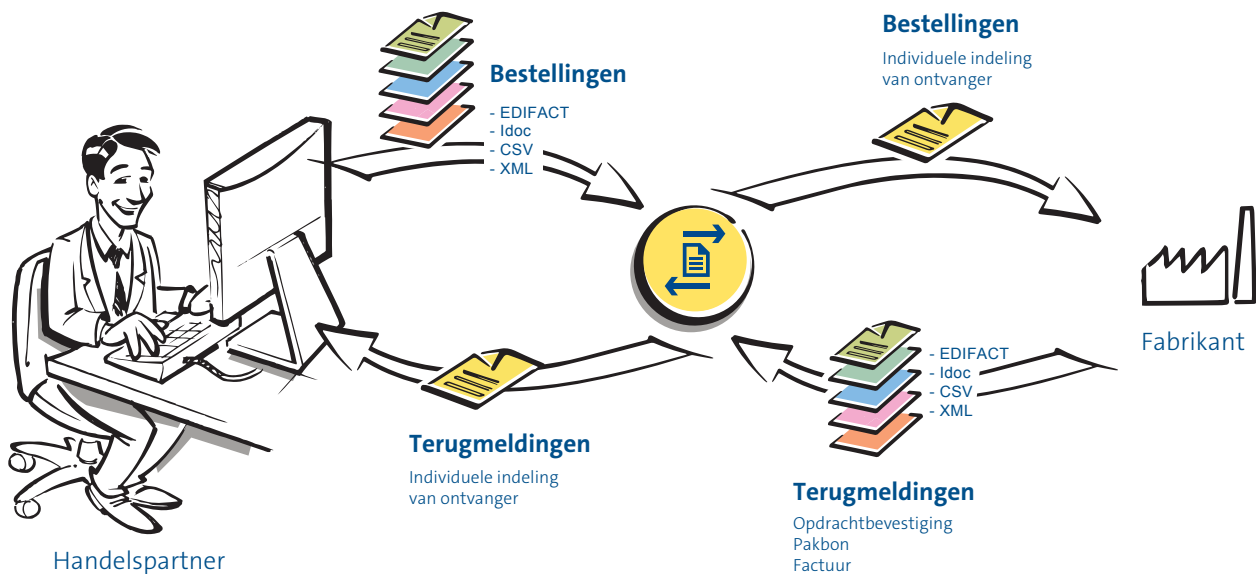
Bestellingen
- EDIFACT
- Idoc
- CSV
- XML

Bestellingen
Individuele indeling van ontvanger

Fabrikant

- EDIFACT
- Idoc
- CSV
- XML

Terugmeldingen
Individuele indeling van ontvanger

Terugmeldingen
Opdrachtbevestiging
Pakbon
Factuur

Handelspartner